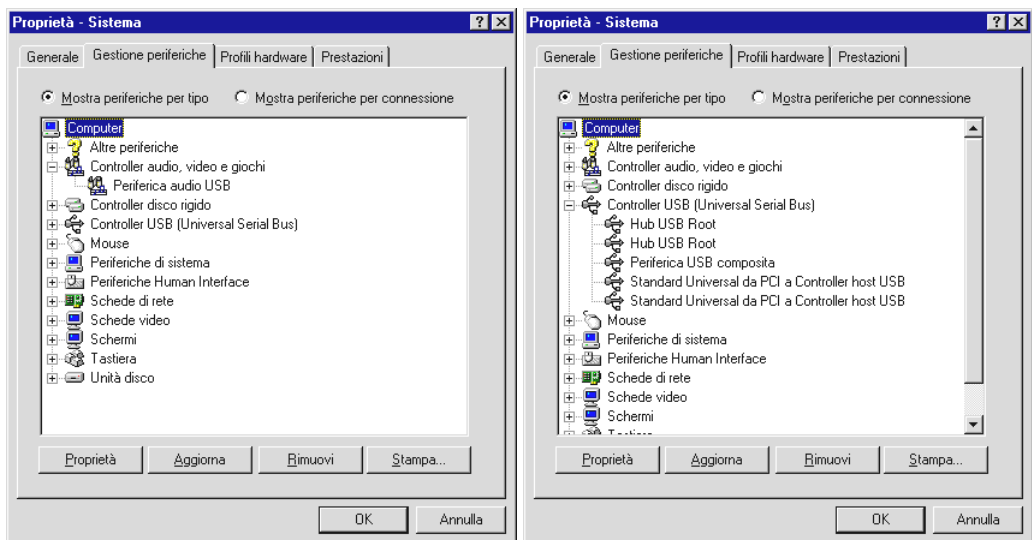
Proprietà - Sistema

? X

Generale | Gestione periferiche | Profili hardware | Prestazioni

Mostra periferiche per tipo   Mostra periferiche per connessione

Computer
Altre periferiche
Controller audio, video e giochi
Periferica audio USB
Controller disco rigido
Controller USB (Universal Serial Bus)
Mouse
Periferiche di sistema
Periferiche Human Interface
Schede di rete
Schede video
Schermi
Tastiera
Unità disco

Proprietà | Aggiorna | Rimuovi | Stampa...

OK | Annulla

Proprietà - Sistema

? X

Generale | Gestione periferiche | Profili hardware | Prestazioni

Mostra periferiche per tipo   Mostra periferiche per connessione

Computer
Altre periferiche
Controller audio, video e giochi
Controller disco rigido
Controller USB (Universal Serial Bus)
Hub USB Root
Hub USB Root
Periferica USB composita
Standard Universal da PCI a Controller host USB
Standard Universal da PCI a Controller host USB
Mouse
Periferiche di sistema
Periferiche Human Interface
Schede di rete
Schede video
Schermi
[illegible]

Proprietà | Aggiorna | Rimuovi | Stampa...

OK | Annulla